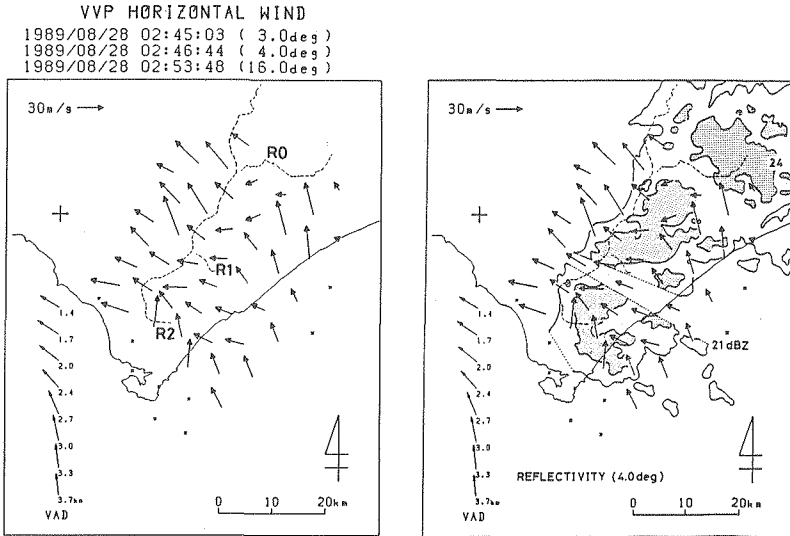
VVP HORIZONTAL WIND
1989/08/28 02:45:03 ( 3.0deg )
1989/08/28 02:46:44 ( 4.0deg )
1989/08/28 02:53:48 (16.0deg )

30m/s

R0

R1

R2

1.4
1.7
2.0
2.4
2.7
3.0
3.3
3.7km
VAD

0 10 20km

30m/s

24

21dBZ

1.4
1.7
2.0
2.4
2.7
3.0
3.3
3.7km
VAD

REFLECTIVITY (4.0deg)

0 10 20km